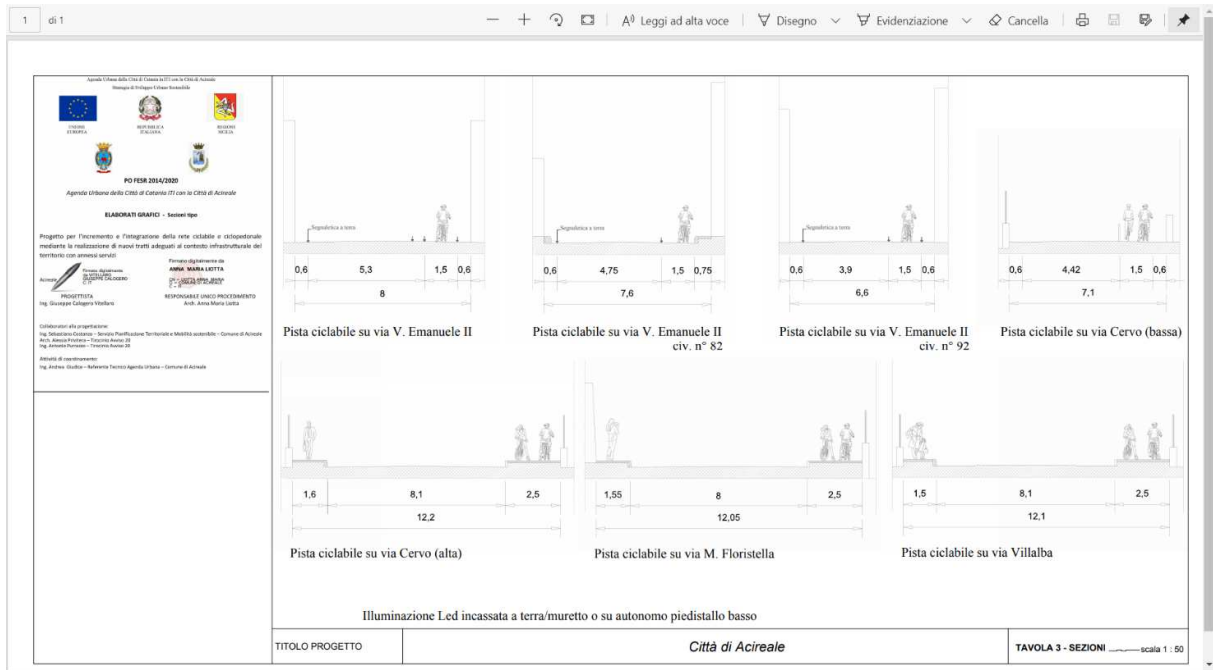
1 di 1

A Leggi ad alta voce | Disegno | Evidenziazione | Cancella

Agenda Urbana della Città di Catania ITI con la Città di Acireale
Strategia di Sviluppo Urbano Sostenibile

UNIONE EUROPEA
REPUBBLICA ITALIANA
REGIONE SICILIA

PO FESR 2014/2020
Agenda Urbana della Città di Catania ITI con la Città di Acireale

ELABORATI GRAFICI - Sezioni tipo

Progetto per l'incremento e l'integrazione della rete ciclabile e ciclopedonale mediante la realizzazione di nuovi tratti adeguati al contesto infrastrutturale del territorio con annessi servizi

Firmato digitalmente da ANNA MARIA LIOTTA

PROGETTISTA
Ing. Giuseppe Calogero Vitellaro

RESPONSABILE UNICO PROCEDIMENTO
Arch. Anna Maria Liotta

Collaboratori alla progettazione:
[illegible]

Attività di coordinamento:
Ing. Andrea Giudice – Referente Tecnico Agenda Urbana – Comune di Acireale

Segnaletica a terra
0,6 5,3 1,5 0,6
8
Pista ciclabile su via V. Emanuele II

Segnaletica a terra
0,6 4,75 1,5 0,75
7,6
Pista ciclabile su via V. Emanuele II civ. n° 82

Segnaletica a terra
0,6 3,9 1,5 0,6
6,6
Pista ciclabile su via V. Emanuele II civ. n° 92

0,6 4,42 1,5 0,6
7,1
Pista ciclabile su via Cervo (bassa)

1,6 8,1 2,5
12,2
Pista ciclabile su via Cervo (alta)

1,55 8 2,5
12,05
Pista ciclabile su via M. Floristella

1,5 8,1 2,5
12,1
Pista ciclabile su via Villalba

Illuminazione Led incassata a terra/muretto o su autonomo piedistallo basso

TITOLO PROGETTO | Città di Acireale | TAVOLA 3 - SEZIONI scala 1 : 50